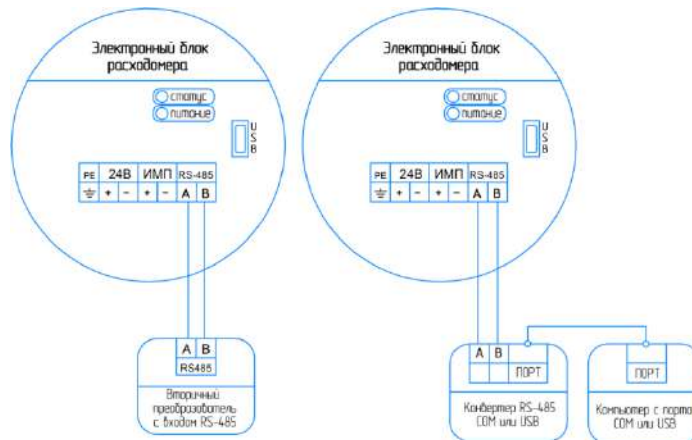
Электронный блок расходомера

статус
питание

USB

| PE | 24В | | ИМП | | RS-485 | |
|---|---|---|---|---|---|---|
| ⏚ | + | - | + | - | A | B |

| A | B |
|---|---|
| RS485 | |

Вторичный преобразователь с входом RS-485

Электронный блок расходомера

статус
питание

USB

| PE | 24В | | ИМП | | RS-485 | |
|---|---|---|---|---|---|---|
| ⏚ | + | - | + | - | A | B |

| A | B | |
|---|---|---|
| | | ПОРТ |

Конвертер RS-485 COM или USB

ПОРТ

Компьютер с порто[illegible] COM или USB